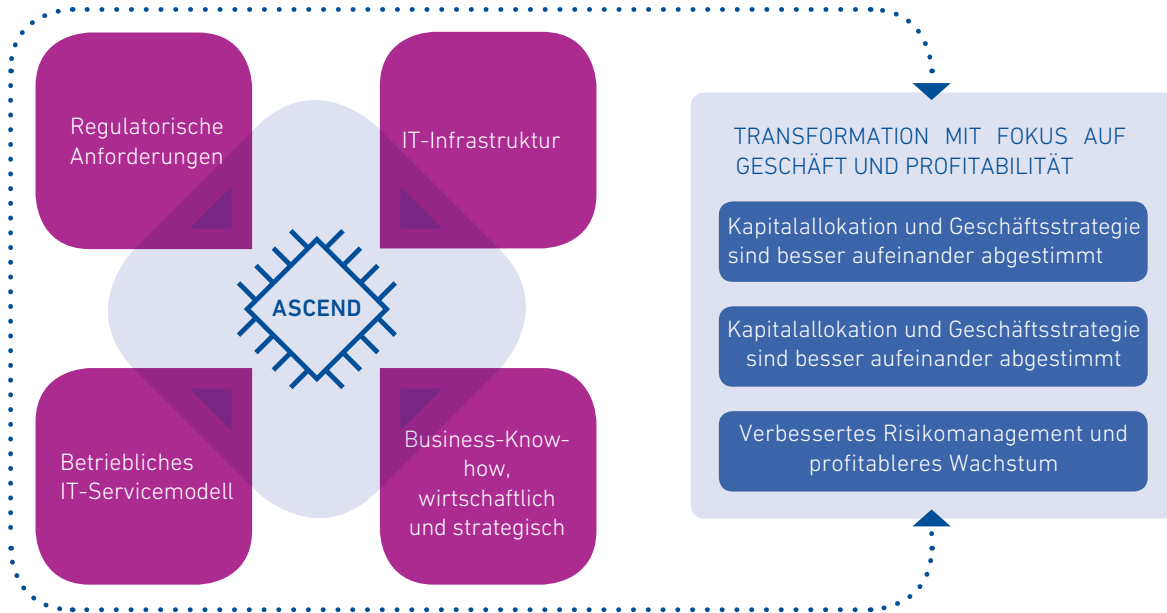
Regulatorische Anforderungen

IT-Infrastruktur

ASCEND

Betriebliches IT-Servicemodell

Business-Know-how, wirtschaftlich und strategisch

TRANSFORMATION MIT FOKUS AUF GESCHÄFT UND PROFITABILITÄT

Kapitalallokation und Geschäftsstrategie sind besser aufeinander abgestimmt

Kapitalallokation und Geschäftsstrategie sind besser aufeinander abgestimmt

Verbessertes Risikomanagement und profitableres Wachstum